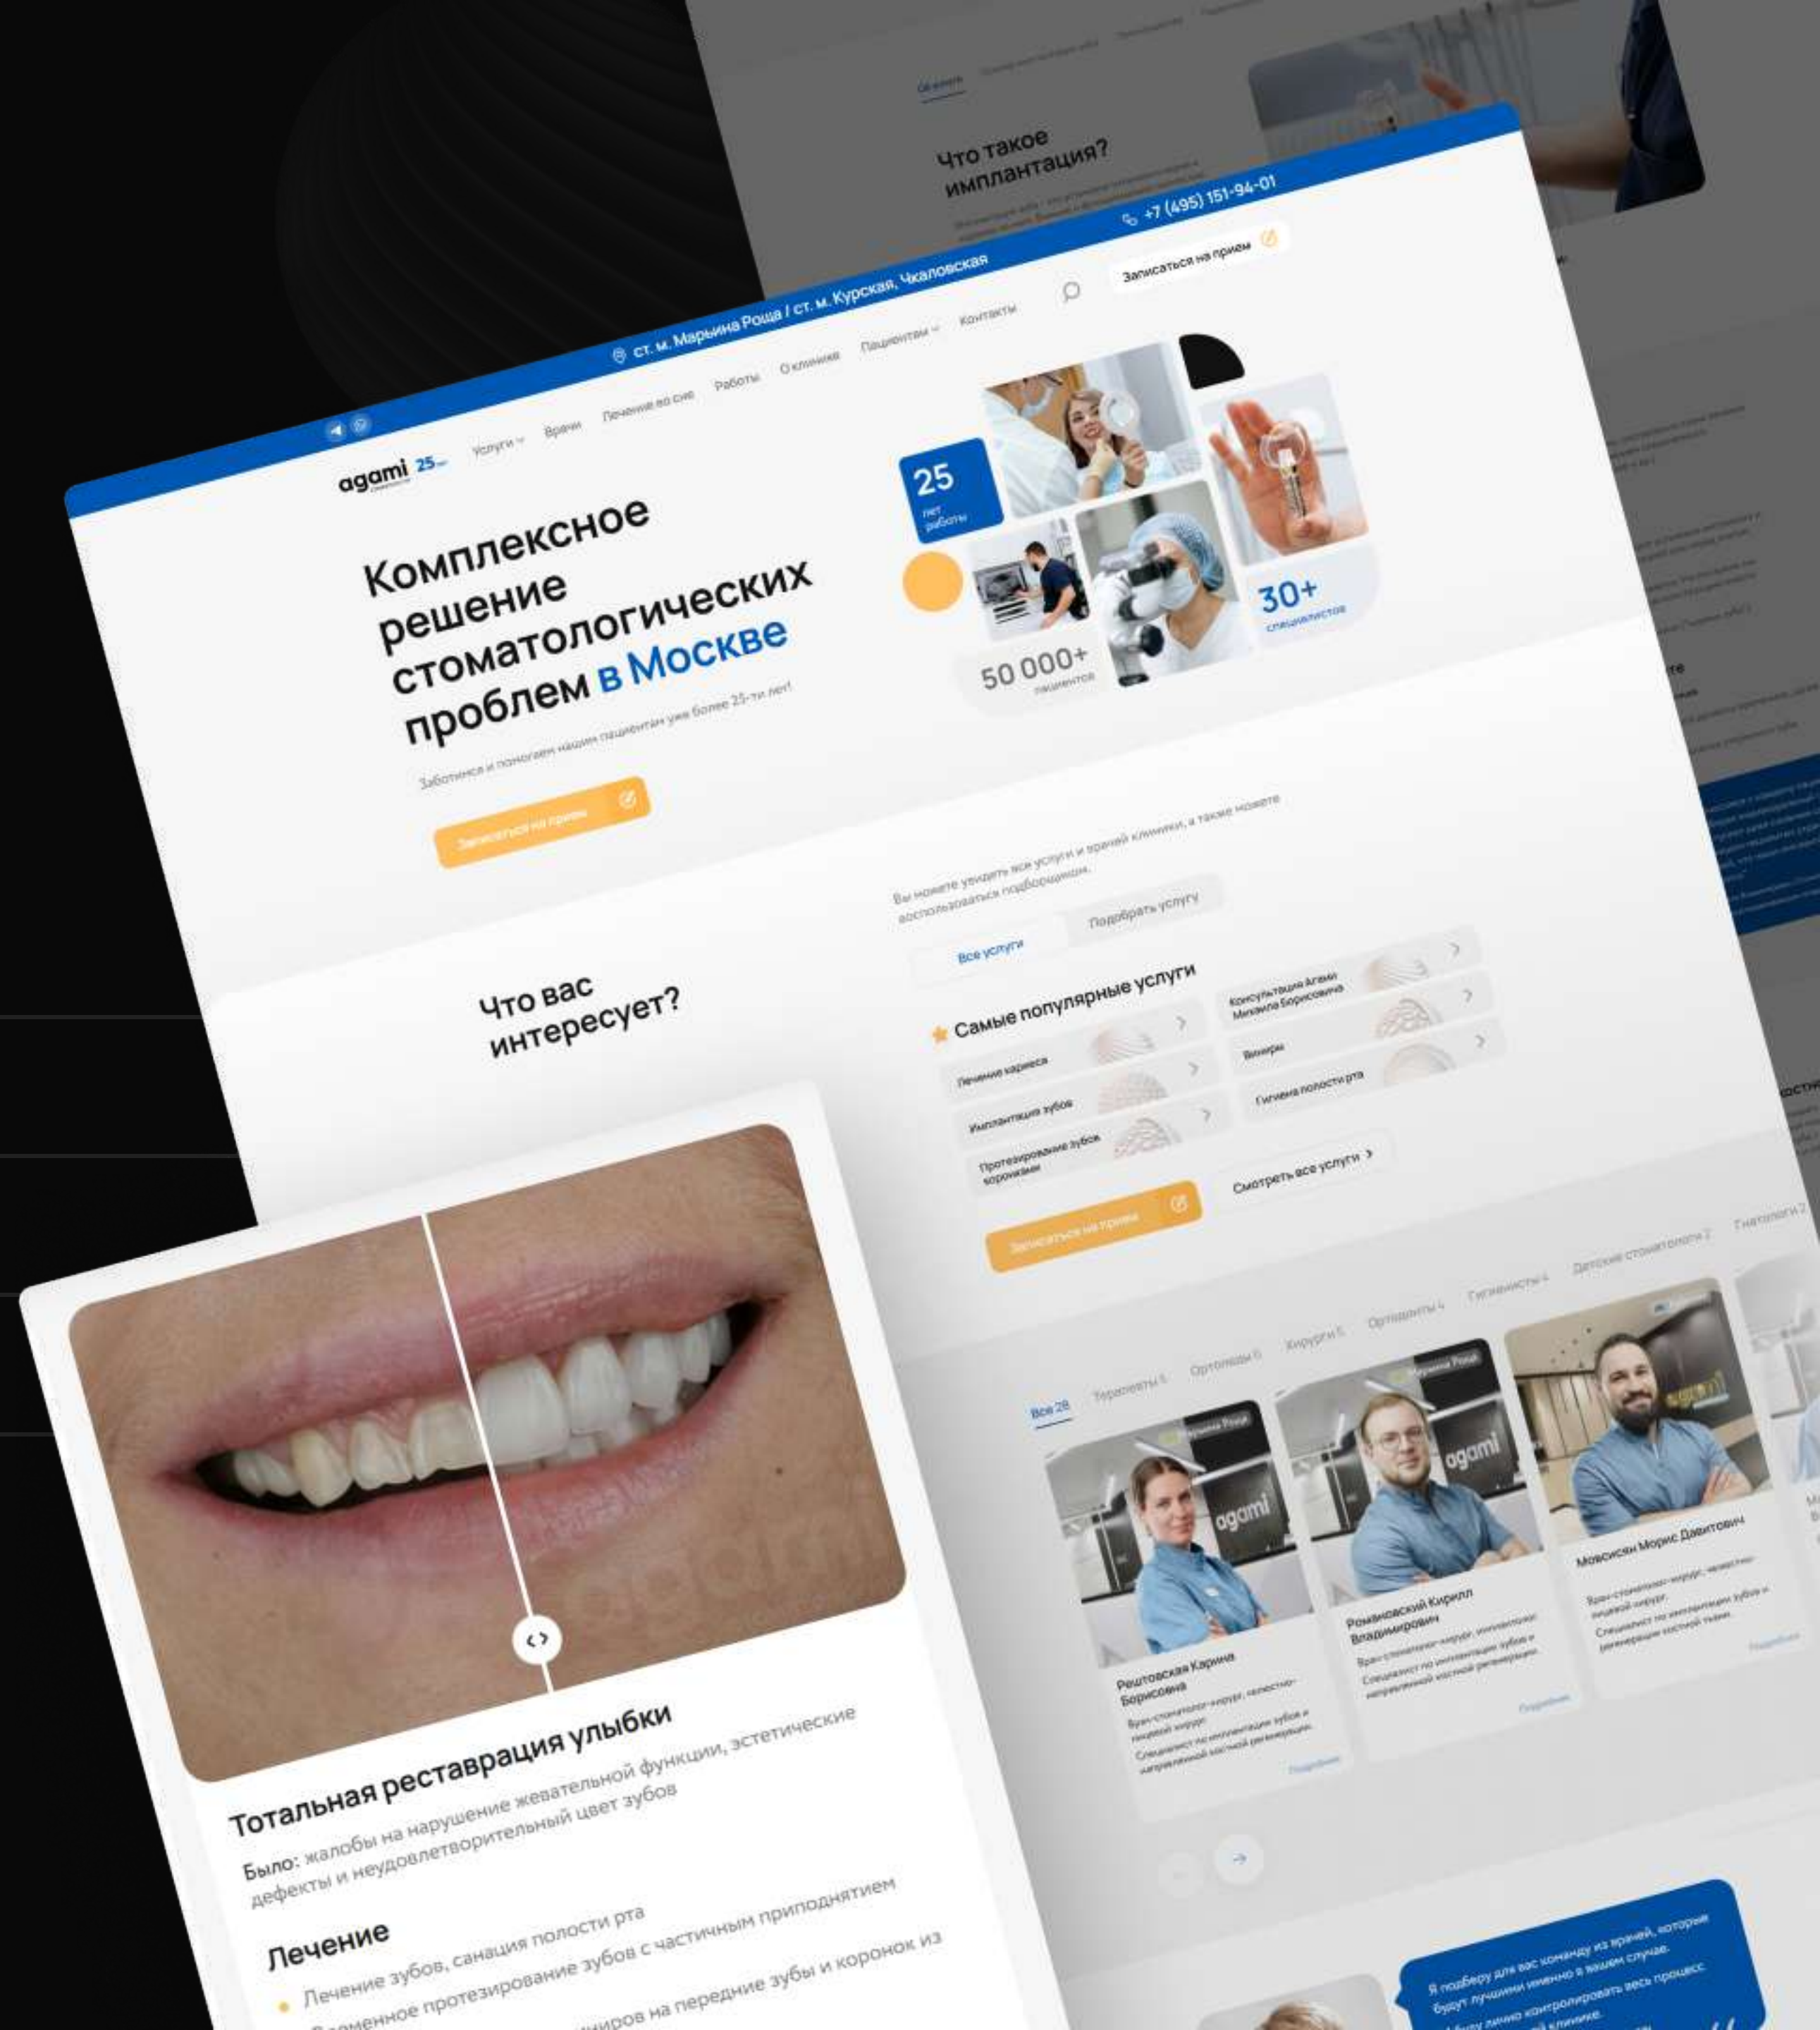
Что такое имплантация?

ст. м. Марьина Роща / ст. м. Курская, Чкаловская

+7 (495) 151-94-01

agami 25

Услуги Врачи Лечение во сне Работы О клинике Пациентам Контакты

Записаться на прием

Комплексное решение стоматологических проблем в Москве

Заботимся и помогаем нашим пациентам уже более 25-ти лет!

Записаться на прием

25 лет работы

30+ специалистов

50 000+ пациентов

Что вас интересует?

Вы можете увидеть все услуги и врачей клиники, а также можете воспользоваться подборщиком.

Все услуги

Подобрать услугу

Самые популярные услуги

Лечение кариеса

Имплантация зубов

Протезирование зубов коронками

Консультация Агами Михаила Борисовича

Виниры

Гигиена полости рта

Записаться на прием

Смотреть все услуги

Все 28 Терапевты Ортопеды Хирурги Ортодонты Гигиенисты Детские стоматологи Гнатологи

Решетовская Карина Борисовна
Врач-стоматолог-хирург, челюстно-лицевой хирург. Специалист по имплантации зубов и направленной костной регенерации.
Подробнее

Ромашовский Кирилл Владимирович
Врач-стоматолог-хирург, имплантолог. Специалист по имплантации зубов и направленной костной регенерации.
Подробнее

Мовсисян Морис Давитович
Врач-стоматолог-хирург, челюстно-лицевой хирург. Специалист по имплантации зубов и регенерации костной ткани.
Подробнее

Я подберу для вас команду из врачей, которые будут лучшими именно в вашем случае. И буду лично контролировать весь процесс в клинике.

Тотальная реставрация улыбки

Было: жалобы на нарушение жевательной функции, эстетические дефекты и неудовлетворительный цвет зубов

Лечение

Лечение зубов, санация полости рта

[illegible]менное протезирование зубов с частичным приподнятием

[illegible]виниров на передние зубы и коронок из